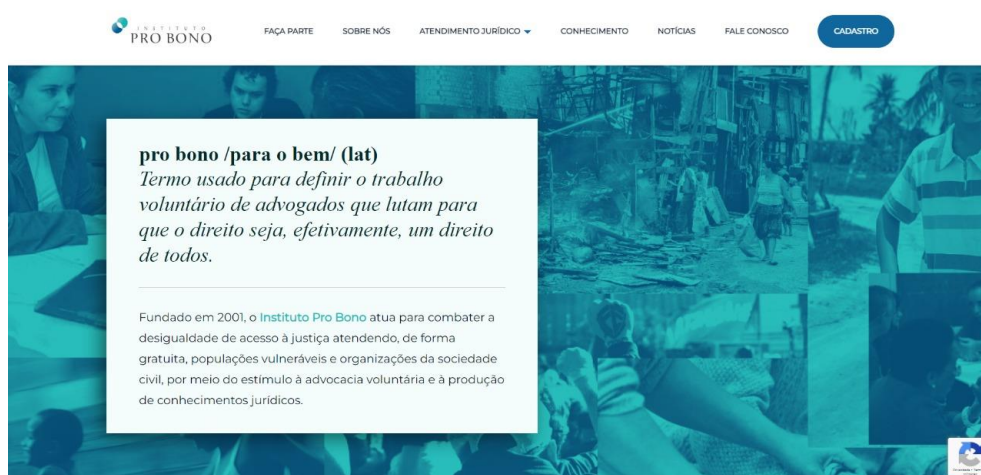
INSTITUTO
PRO BONO

FAÇA PARTE SOBRE NÓS ATENDIMENTO JURÍDICO CONHECIMENTO NOTÍCIAS FALE CONOSCO CADASTRO

pro bono /para o bem/ (lat)
Termo usado para definir o trabalho voluntário de advogados que lutam para que o direito seja, efetivamente, um direito de todos.

Fundado em 2001, o Instituto Pro Bono atua para combater a desigualdade de acesso à justiça atendendo, de forma gratuita, populações vulneráveis e organizações da sociedade civil, por meio do estímulo à advocacia voluntária e à produção de conhecimentos jurídicos.